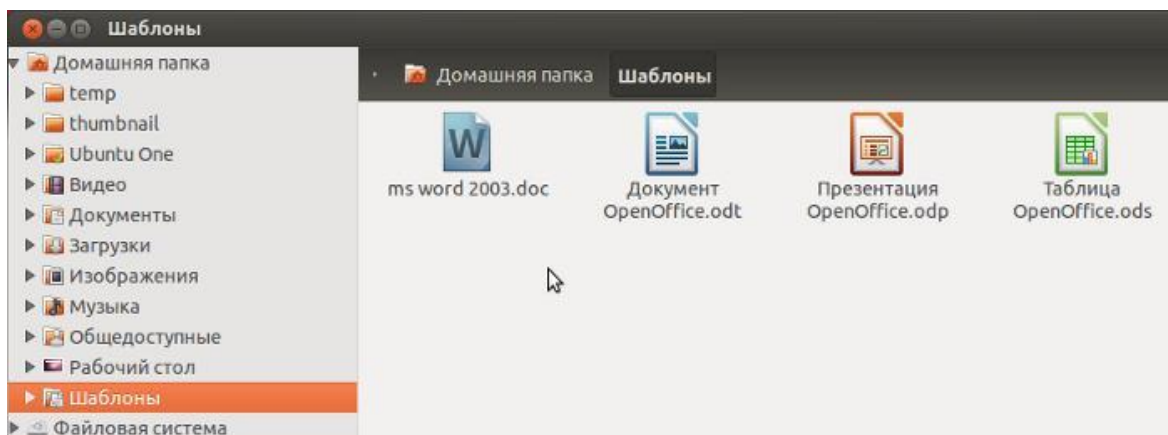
Шаблоны

Домашняя папка
temp
thumbnail
Ubuntu One
Видео
Документы
Загрузки
Изображения
Музыка
Общедоступные
Рабочий стол
Шаблоны
Файловая система

Домашняя папка
Шаблоны

W

ms word 2003.doc

Документ OpenOffice.odt

Презентация OpenOffice.odp

Таблица OpenOffice.ods